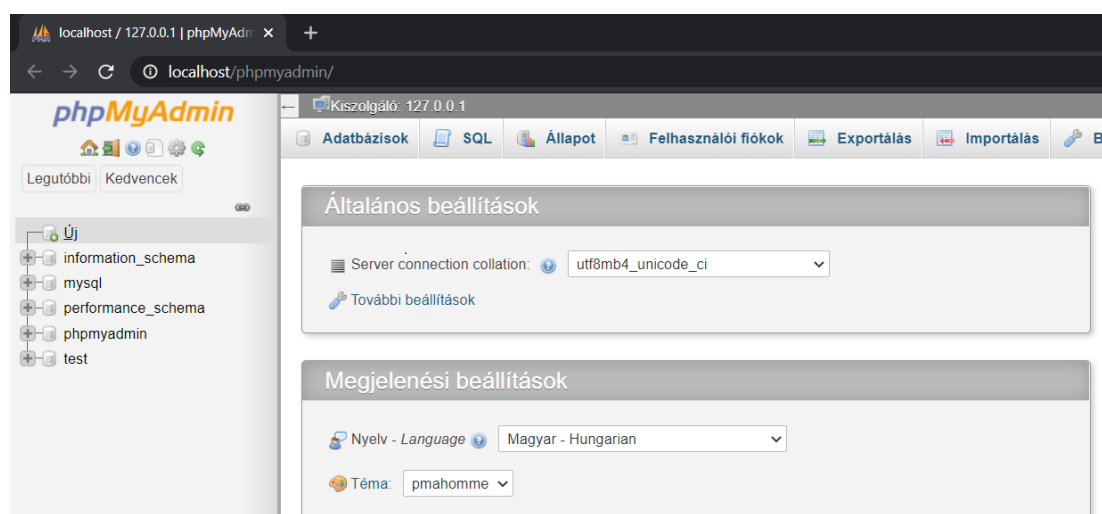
localhost / 127.0.0.1 | phpMyAdm ×
+
localhost/phpmyadmin/

phpMyAdmin
Legutóbbi Kedvencek
Új
information_schema
mysql
performance_schema
phpmyadmin
test

Kiszolgáló: 127.0.0.1
Adatbázisok SQL Állapot Felhasználói fiókok Exportálás Importálás B

Általános beállítások
Server connection collation: utf8mb4_unicode_ci
További beállítások

Megjelenési beállítások
Nyelv - Language Magyar - Hungarian
Téma: pmahomme